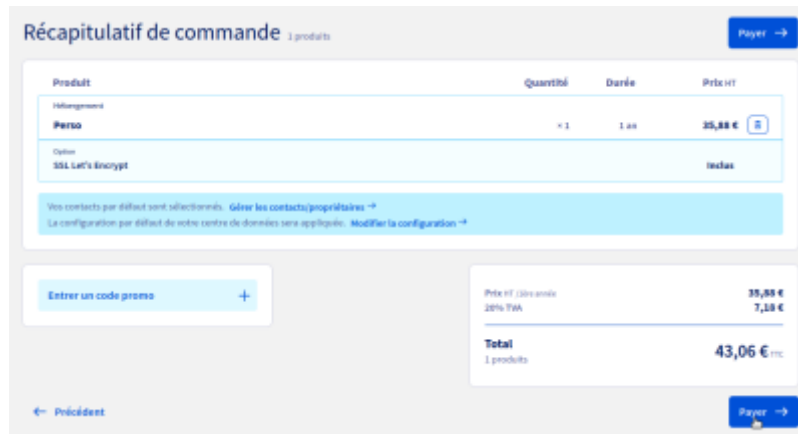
Récapitulatif de commande 1 produits

Payer →

| Produit | Quantité | Durée | Prix HT |
|---|---|---|---|
| Hébergement |  |  |  |
| Perso | × 1 | 1 an | 35,88 € |
| Option |  |  |  |
| SSL Let's Encrypt |  |  | Inclus |

Vos contacts par défaut sont sélectionnés. Gérer les contacts/propriétaires →
La configuration par défaut de votre centre de données sera appliquée. Modifier la configuration →

Entrer un code promo +

Prix HT 1ère année 35,88 €
20% TVA 7,18 €

Total
1 produits
43,06 € TTC

← Précédent

Payer →